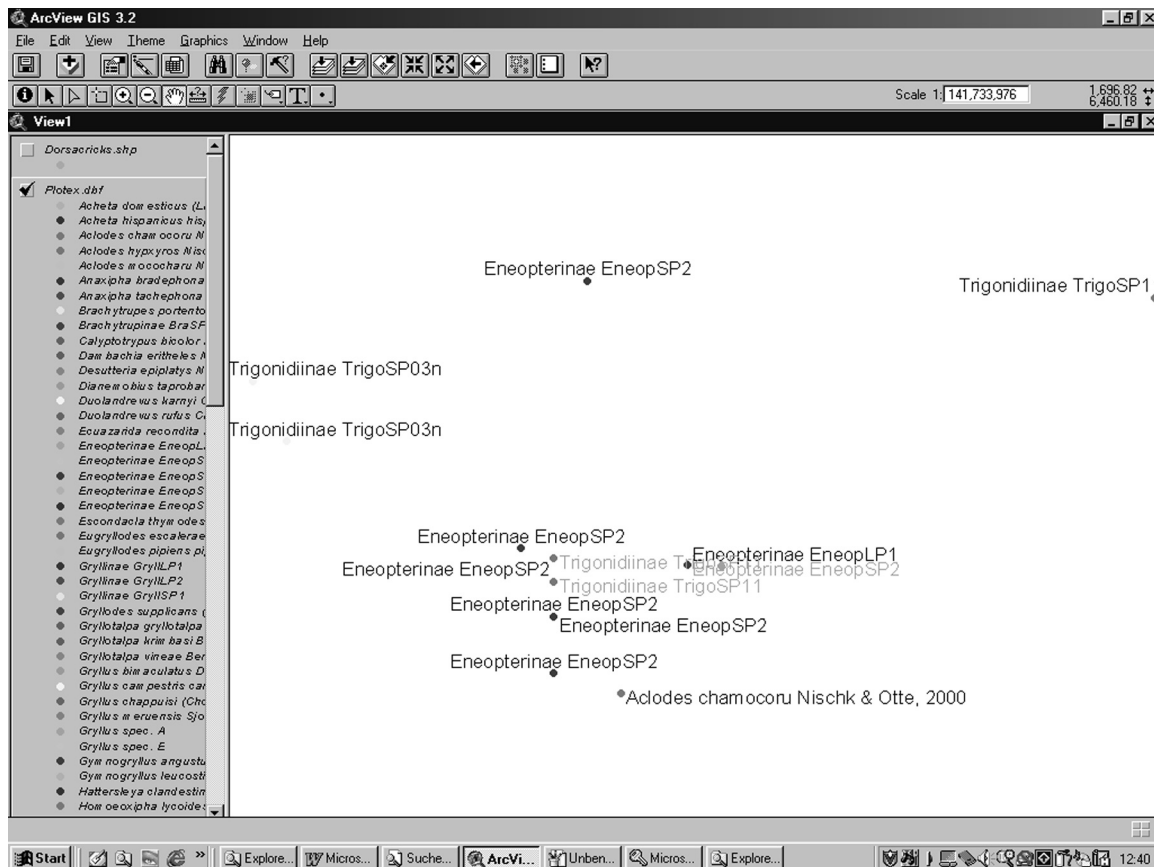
ArcView GIS 3.2
File Edit View Theme Graphics Window Help
Scale 1: 141,733,976
1,696.82
6,460.18
View1

Dorsacricks.shp

Plotex.dbf
Acheta domesticus (L
Acheta hispanicus his
Aclodes chamocoru N
Aclodes hypxyros Nis
Aclodes mococharu N
Anaxipha bradephona
Anaxipha tachephona
Brachytrupes portento
Brachytrupinae BraSF
Calyptotrypus bicolor
Dambachia eritheles N
Desutteria epiplatys N
Dianemobius taprobar
Duolandrewus karnyi
Duolandrewus rufus C
Ecuazarida recondita
Eneopterinae EneopL
Eneopterinae EneopS
Eneopterinae EneopS
Eneopterinae EneopS
Eneopterinae EneopS
Escondacla thymodes
Eugryllodes escalerae
Eugryllodes pipiens pi
Gryllinae GryllLP1
Gryllinae GryllLP2
Gryllinae GryllSP1
Gryllodes supplicans
Gryllotalpa gryllotalpa
Gryllotalpa krimbasi B
Gryllotalpa vineae Ber
Gryllus bimaculatus D
Gryllus campestris ca
Gryllus chappuisi (Ch
Gryllus meruensis Sjo
Gryllus spec. A
Gryllus spec. E
Gymnogryllus angustu
Gymnogryllus leucosti
Hattersleya clandestin
Homoeoxipha lycoide

Eneopterinae EneopSP2
Trigonidiinae TrigoSP1
Trigonidiinae TrigoSP03n
Trigonidiinae TrigoSP03n
Eneopterinae EneopSP2
Trigonidiinae T
Eneopterinae EneopLP1
Eneopterinae EneopSP2
Eneopterinae EneopSP2
Trigonidiinae TrigoSP11
Eneopterinae EneopSP2
Eneopterinae EneopSP2
Eneopterinae EneopSP2
Aclodes chamocoru Nischk & Otte, 2000

Start | Explore... | Micros... | Suche... | ArcVi... | Unben... | Micros... | Explore... | 12:40